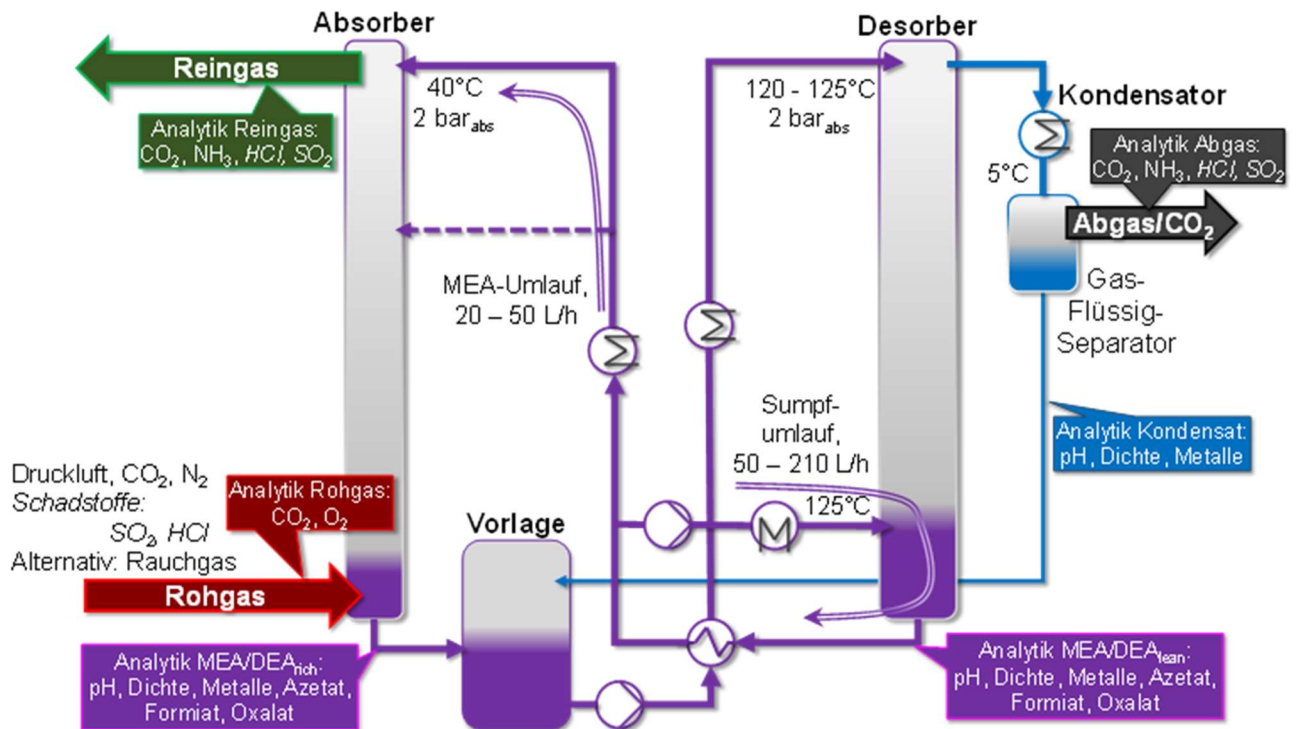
Absorber

Desorber

Reingas

Analytik Reingas: $CO_2$, $NH_3$, $HCl$, $SO_2$

40°C
2 $bar_{abs}$

120 - 125°C
2 $bar_{abs}$

Kondensator

Analytik Abgas: $CO_2$, $NH_3$, $HCl$, $SO_2$

5°C

Abgas/$CO_2$

Gas-Flüssig-Separator

MEA-Umlauf, 20 – 50 L/h

Sumpf-umlauf, 50 – 210 L/h

Analytik Kondensat: pH, Dichte, Metalle

Druckluft, $CO_2$, $N_2$
Schadstoffe:
$SO_2$, $HCl$
Alternativ: Rauchgas

Analytik Rohgas: $CO_2$, $O_2$

Vorlage

125°C

Rohgas

Analytik MEA/$DEA_{rich}$: pH, Dichte, Metalle, Azetat, Formiat, Oxalat

Analytik MEA/$DEA_{lean}$: pH, Dichte, Metalle, Azetat, Formiat, Oxalat